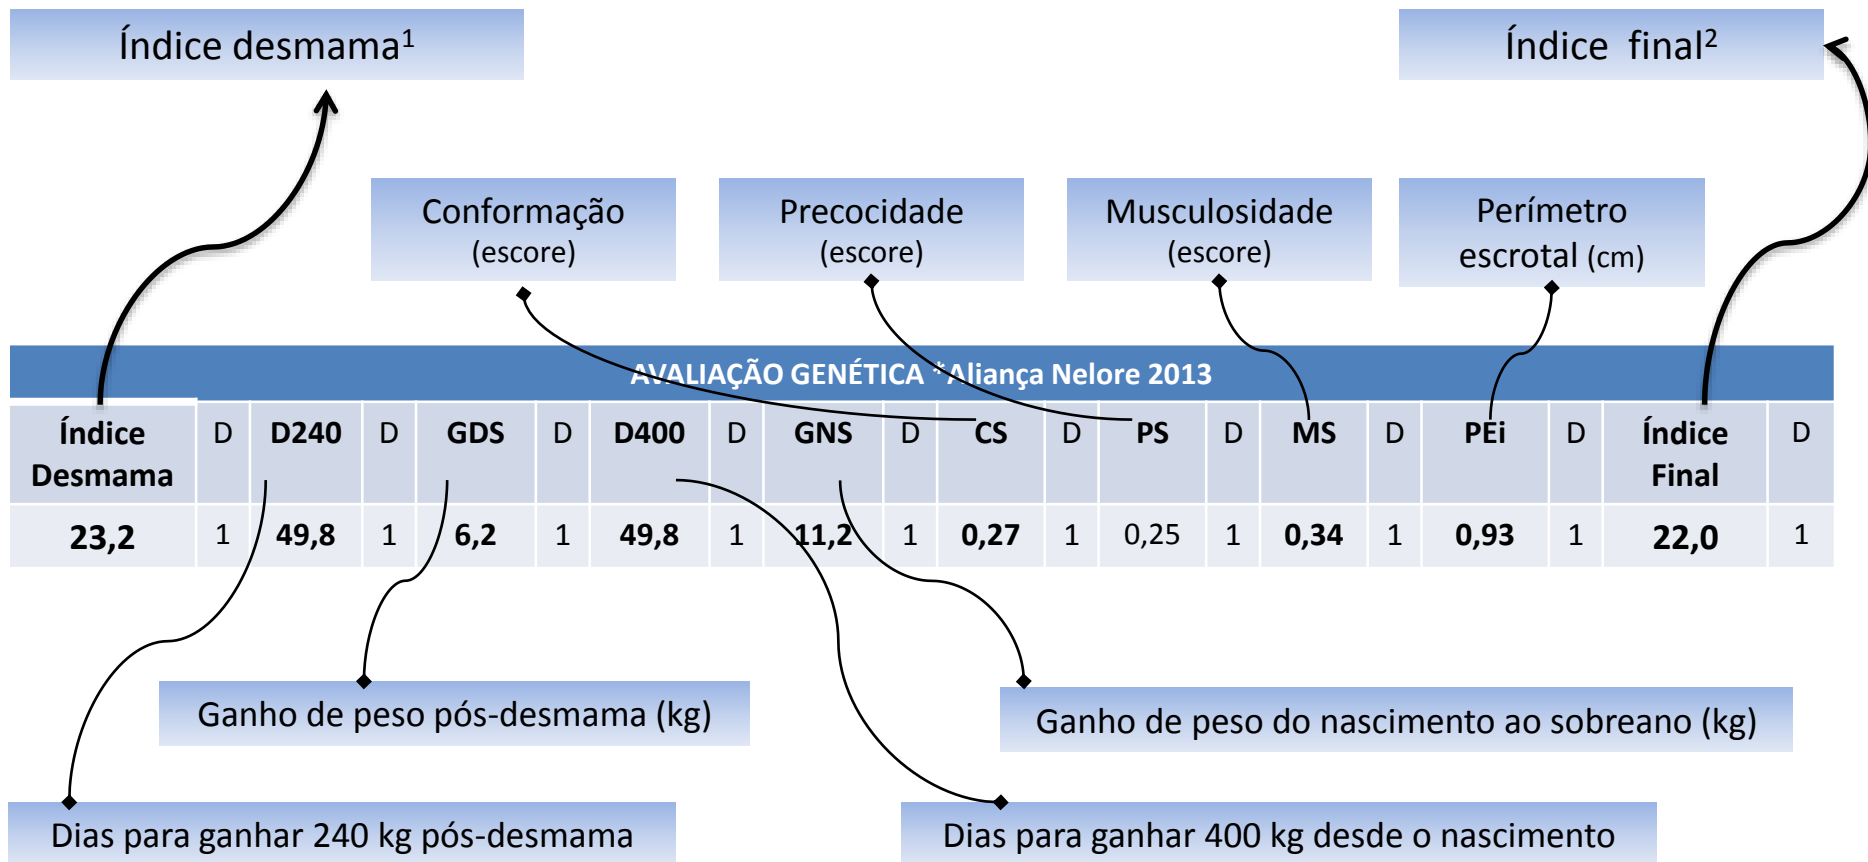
Índice desmama$^1$

Índice final$^2$

Conformação (escore)

Precocidade (escore)

Musculosidade (escore)

Perímetro escrotal (cm)

AVALIAÇÃO GENÉTICA *Aliança Nelore 2013

| Índice Desmama | D | D240 | D | GDS | D | D400 | D | GNS | D | CS | D | PS | D | MS | D | PEi | D | Índice Final | D |
|---|---|---|---|---|---|---|---|---|---|---|---|---|---|---|---|---|---|---|---|
| 23,2 | 1 | 49,8 | 1 | 6,2 | 1 | 49,8 | 1 | 11,2 | 1 | 0,27 | 1 | 0,25 | 1 | 0,34 | 1 | 0,93 | 1 | 22,0 | 1 |

Ganho de peso pós-desmama (kg)

Ganho de peso do nascimento ao sobreano (kg)

Dias para ganhar 240 kg pós-desmama

Dias para ganhar 400 kg desde o nascimento